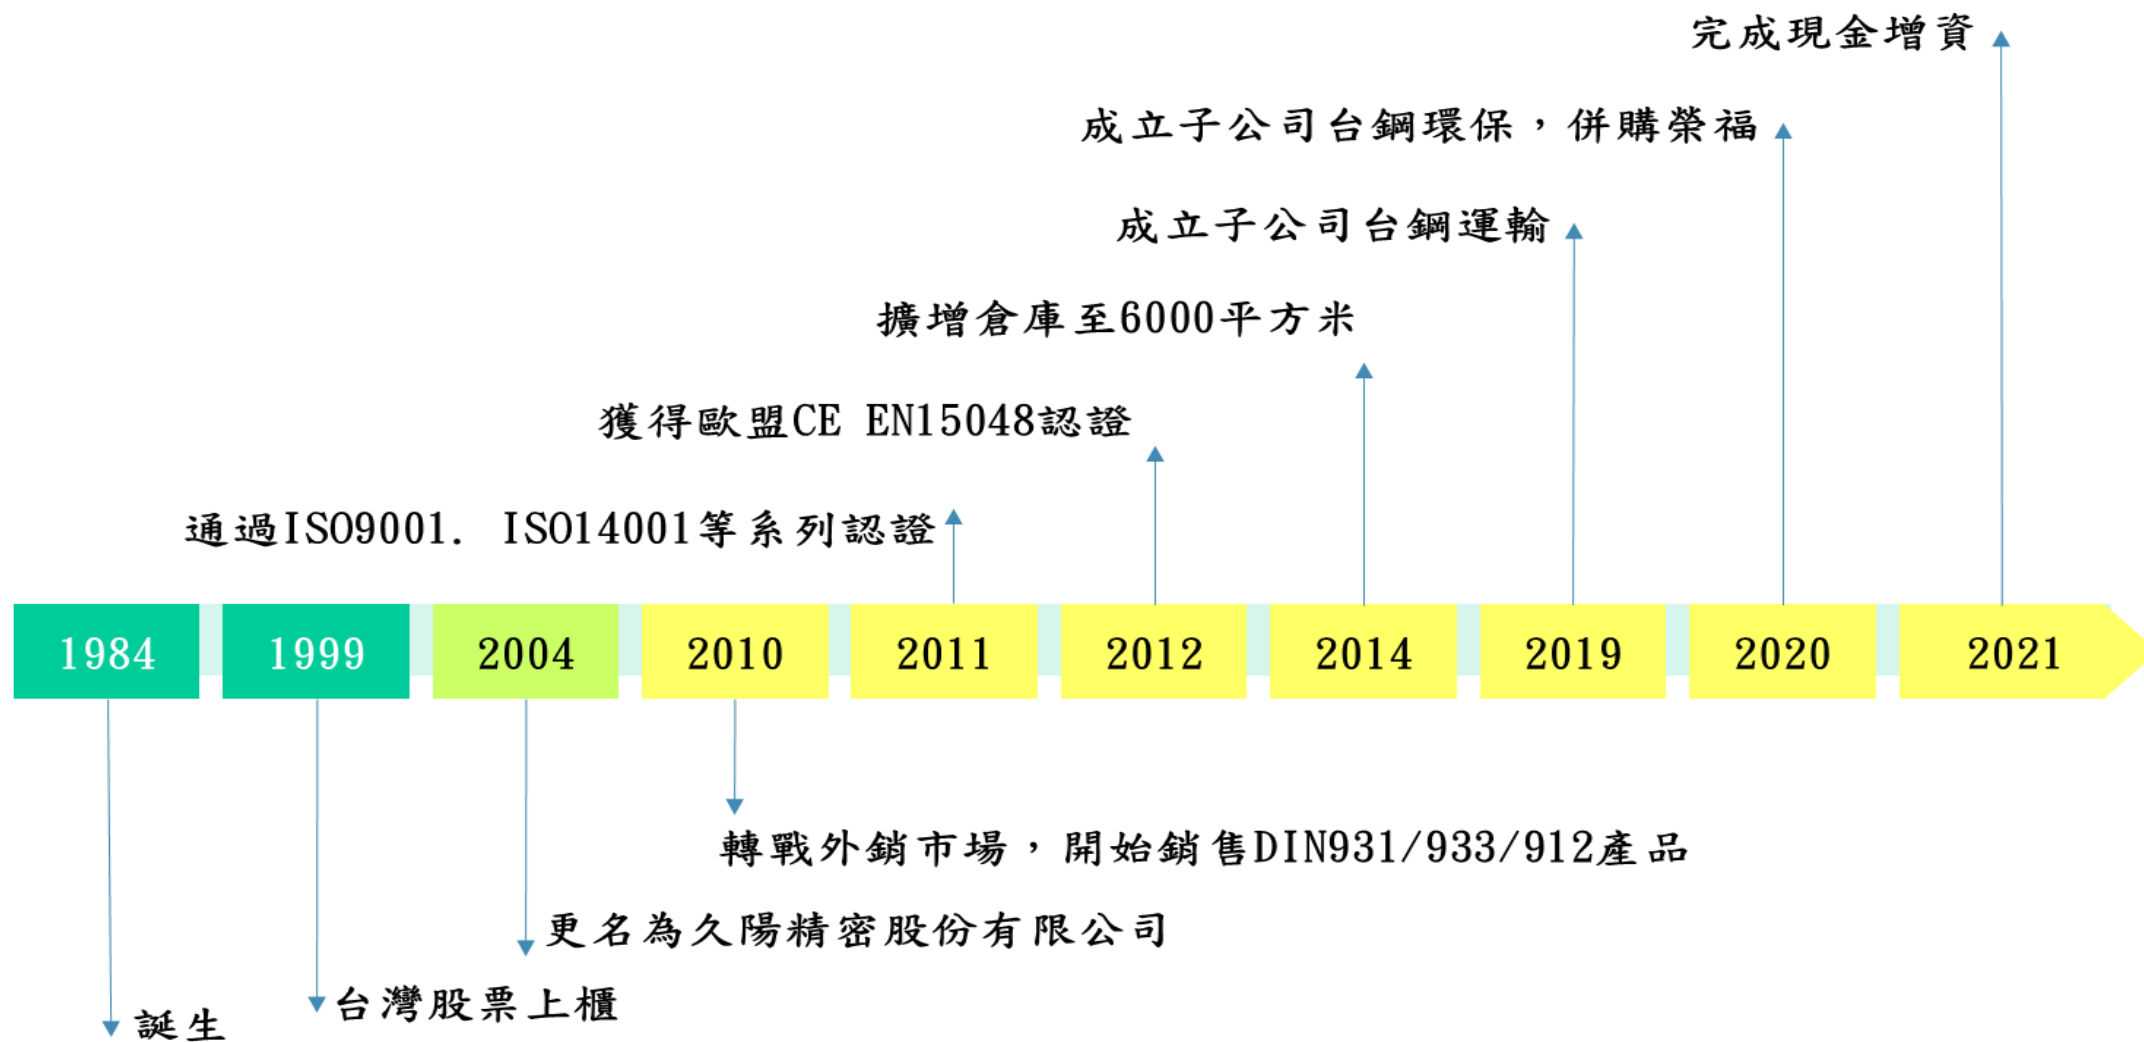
完成現金增資

成立子公司台鋼環保，併購榮福

成立子公司台鋼運輸

擴增倉庫至6000平方米

獲得歐盟CE EN15048認證

通過ISO9001. ISO14001等系列認證

1984 1999 2004 2010 2011 2012 2014 2019 2020 2021

轉戰外銷市場，開始銷售DIN931/933/912產品

更名為久陽精密股份有限公司

台灣股票上櫃

誕生